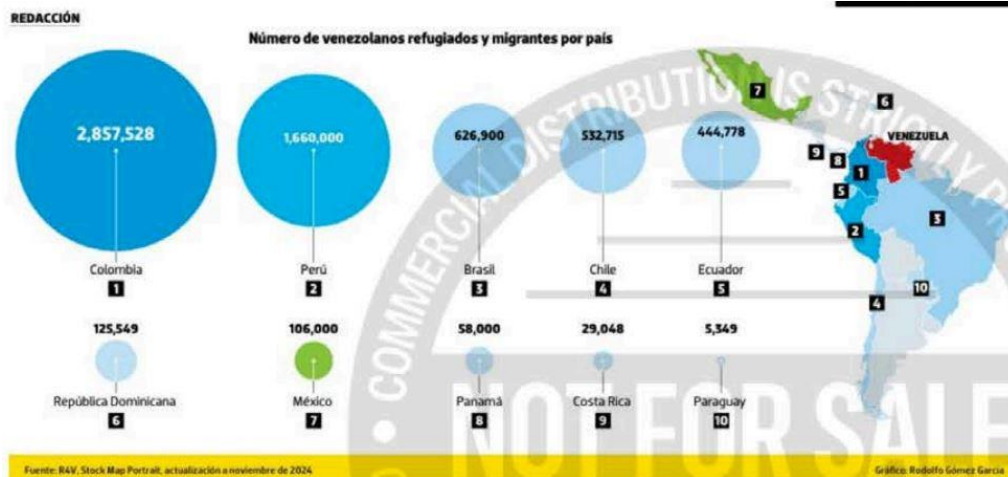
REDACCIÓN

Número de venezolanos refugiados y migrantes por país

2,857,528
Colombia
1

1,660,000
Perú
2

626,900
Brasil
3

532,715
Chile
4

444,778
Ecuador
5

125,549
República Dominicana
6

106,000
México
7

58,000
Panamá
8

29,048
Costa Rica
9

5,349
Paraguay
10

7
6
VENEZUELA
9
8
1
5
3
2
10
4

COMMERCIAL DISTRIBUTION IS STRICTLY P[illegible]
NOT FOR SALE

Fuente: R4V, Stock Map Portrait, actualización a noviembre de 2024

Gráfico: Rodolfo Gómez García